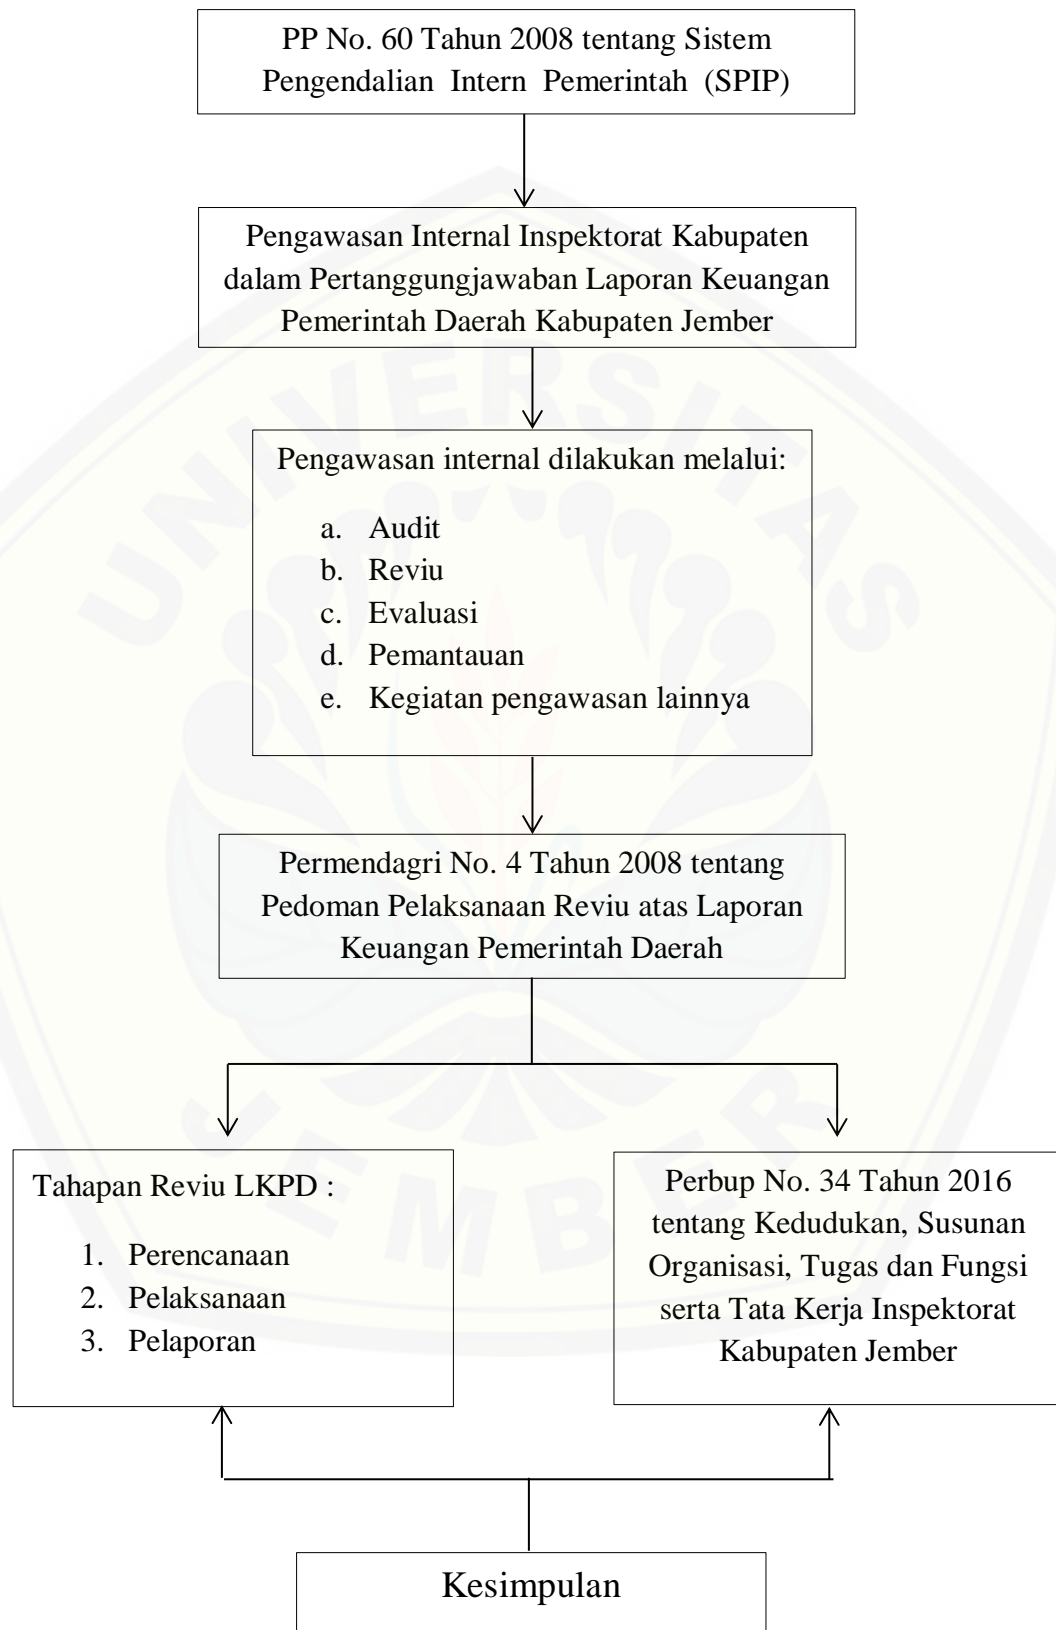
PP No. 60 Tahun 2008 tentang Sistem Pengendalian Intern Pemerintah (SPIP)

Pengawasan Internal Inspektorat Kabupaten dalam Pertanggungjawaban Laporan Keuangan Pemerintah Daerah Kabupaten Jember

Pengawasan internal dilakukan melalui:

a. Audit
b. Reviu
c. Evaluasi
d. Pemantauan
e. Kegiatan pengawasan lainnya

Permendagri No. 4 Tahun 2008 tentang Pedoman Pelaksanaan Reviu atas Laporan Keuangan Pemerintah Daerah

Tahapan Reviu LKPD :

1. Perencanaan
2. Pelaksanaan
3. Pelaporan

Perbup No. 34 Tahun 2016 tentang Kedudukan, Susunan Organisasi, Tugas dan Fungsi serta Tata Kerja Inspektorat Kabupaten Jember

Kesimpulan